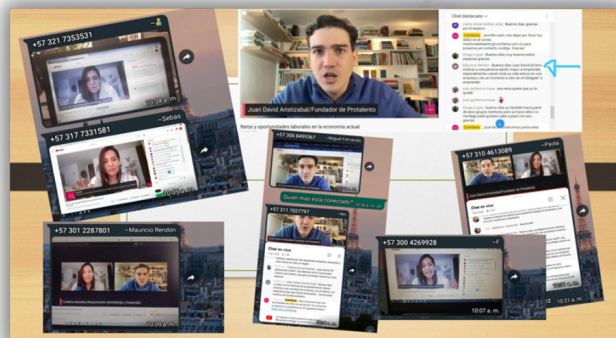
+57 321 7353531

10:04 a. m.

+57 317 7331581

~Sebas

Juan David Aristizabal/Fundador de Protalento

Retos y oportunidades laborales en la economía actual

Chat destacado

+57 300 8495167

~Miguel Fernando

Quien mas esta conectado?

+57 311 7027797

Chat en vivo

+57 310 4613089

~Paola

Chat en vivo

+57 301 2287801

~Mauricio Rendón

+57 300 4269928

10:07 a. m.

10:31 a. m.